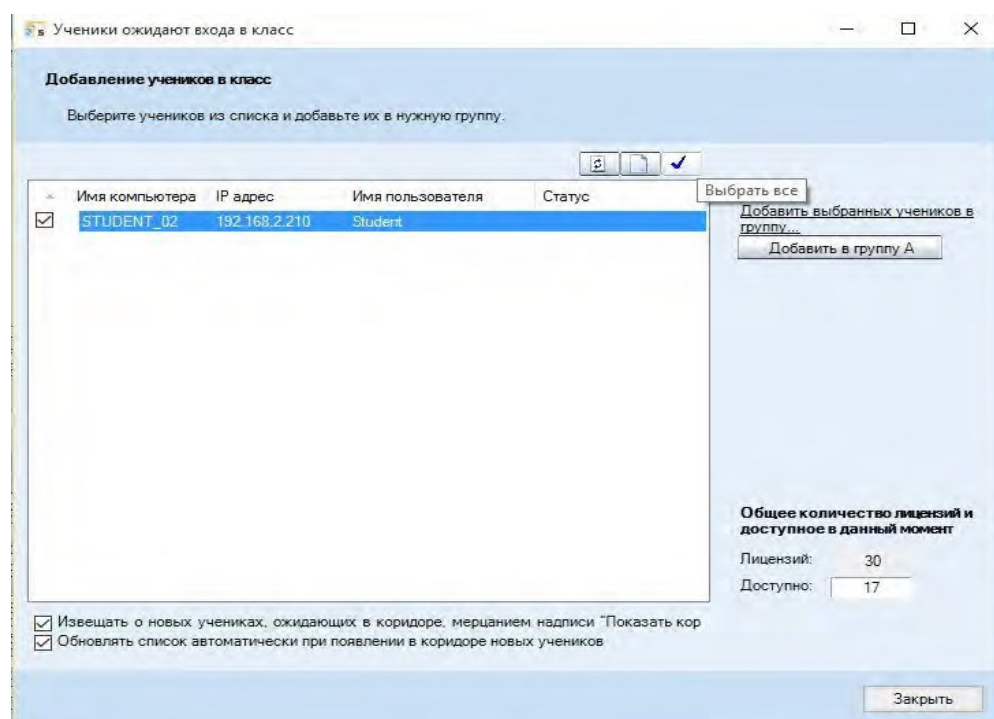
Ученики ожидают входа в класс

Добавление учеников в класс

Выберите учеников из списка и добавьте их в нужную группу.

Выбрать все

| Имя компьютера | IP адрес | Имя пользователя | Статус |
|---|---|---|---|
| STUDENT_02 | 192.168.2.210 | Student | |

Добавить выбранных учеников в группу...

Добавить в группу А

Общее количество лицензий и доступное в данный момент

Лицензий: 30

Доступно: 17

Извещать о новых учениках, ожидающих в коридоре, мерцанием надписи "Показать кор

Обновлять список автоматически при появлении в коридоре новых учеников

Закрыть